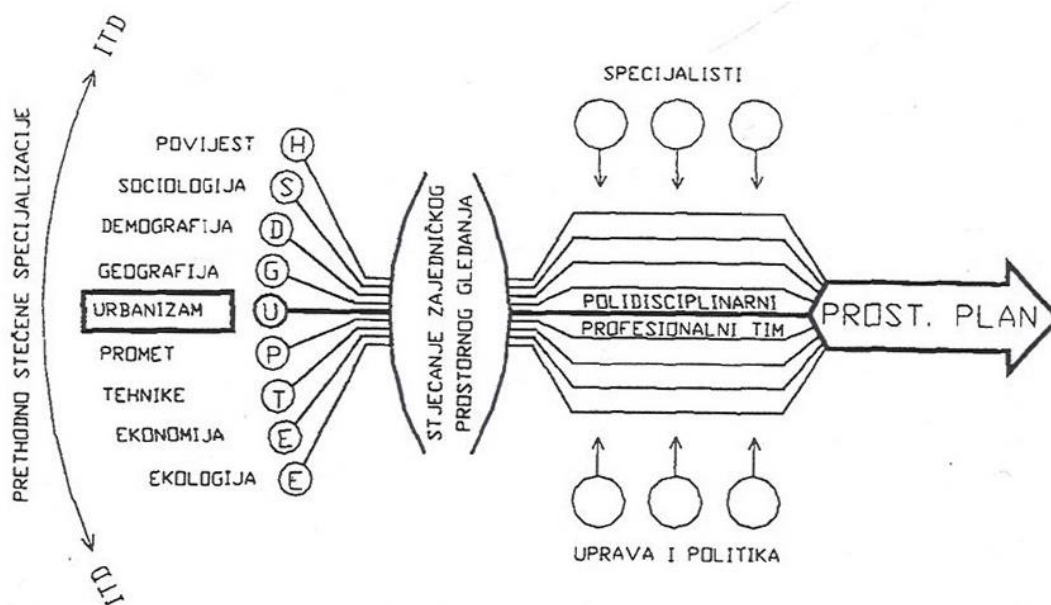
PRETHODNO STEČENE SPECIJALIZACIJE

ITD

ITD

POVIJEST (H)
SOCIOLOGIJA (S)
DEMOGRAFIJA (D)
GEOGRAFIJA (G)
URBANIZAM (U)
PROMET (P)
TEHNIKE (T)
EKONOMIJA (E)
EKOLOGIJA (E)

STJECANJE ZAJEDNIČKOG PROSTORNOG GLEDANJA

SPECIJALISTI

POLIDISCIPLINARNI PROFESIONALNI TIM

PROST. PLAN

UPRAVA I POLITIKA